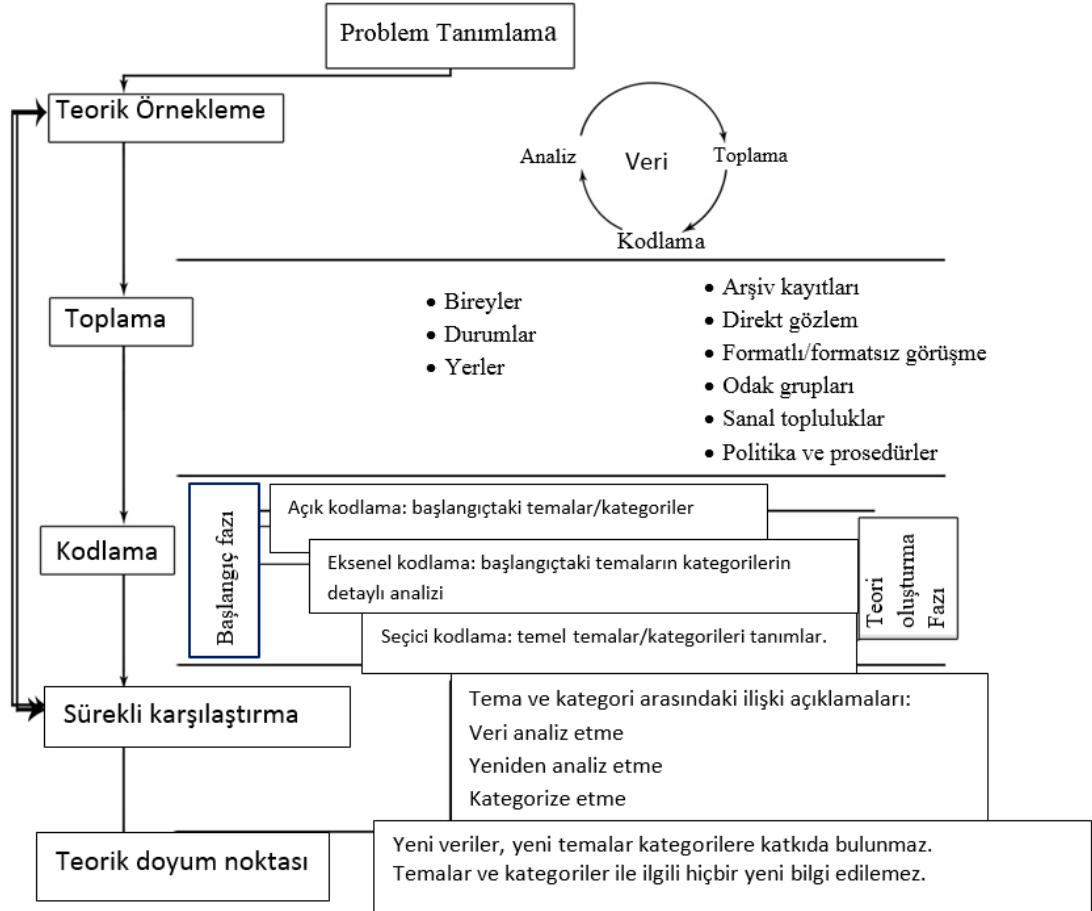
Problem Tanımlama

Teorik Örnekleme

Analiz
Veri
Toplama
Kodlama

Toplama

• Bireyler
• Durumlar
• Yerler

• Arşiv kayıtları
• Direkt gözlem
• Formatlı/formatsız görüşme
• Odak grupları
• Sanal topluluklar
• Politika ve prosedürler

Kodlama

Başlangıç fazı

Açık kodlama: başlangıçtaki temalar/kategoriler

Eksenel kodlama: başlangıçtaki temaların kategorilerin detaylı analizi

Seçici kodlama: temel temalar/kategorileri tanımlar.

Teori oluşturma Fazı

Sürekli karşılaştırma

Tema ve kategori arasındaki ilişki açıklamaları:
Veri analiz etme
Yeniden analiz etme
Kategorize etme

Teorik doyum noktası

Yeni veriler, yeni temalar kategorilere katkıda bulunmaz.
Temalar ve kategoriler ile ilgili hiçbir yeni bilgi edilemez.